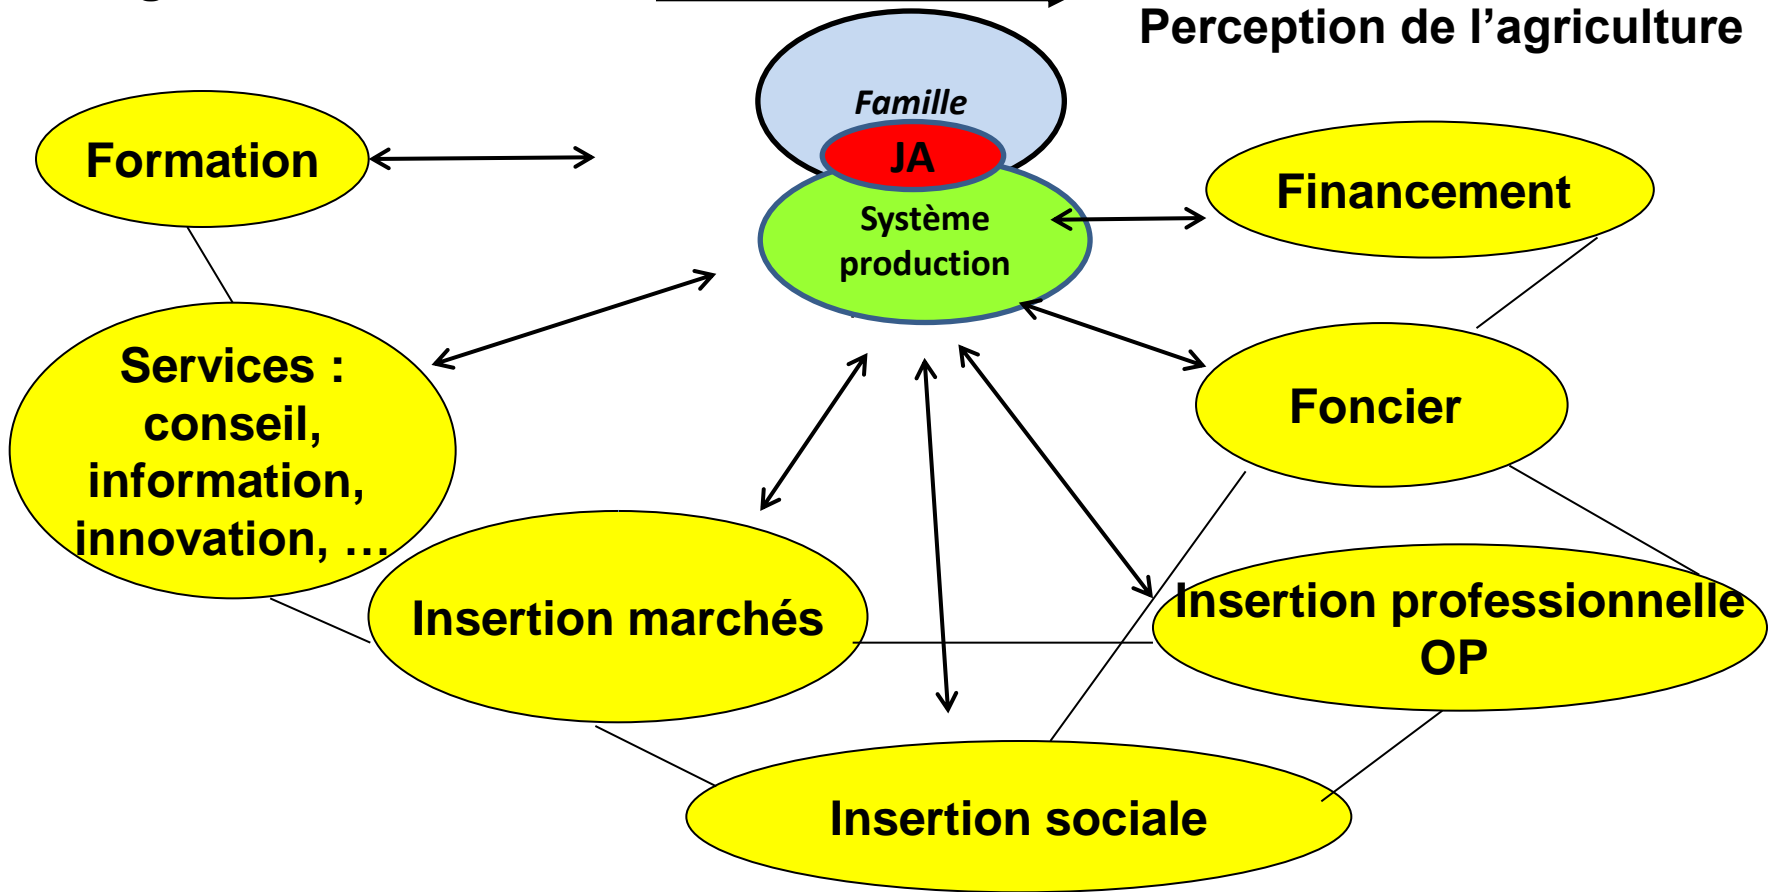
Perception de l'agriculture

Famille

JA

Système production

Formation

Financement

Services : conseil, information, innovation, …

Foncier

Insertion marchés

Insertion professionnelle OP

Insertion sociale